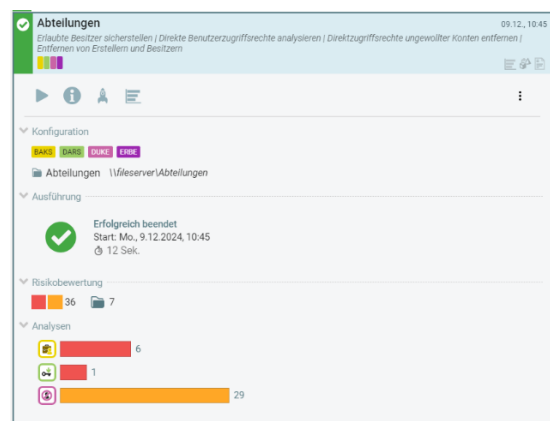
Abteilungen
09.12., 10:45
Erlaubte Besitzer sicherstellen | Direkte Benutzerzugriffsrechte analysieren | Direktzugriffsrechte ungewollter Konten entfernen | Entfernen von Erstellern und Besitzern

Konfiguration
BAKS DARS DUKE ERBE
Abteilungen \\fileserver\Abteilungen

Ausführung
Erfolgreich beendet
Start: Mo., 9.12.2024, 10:45
12 Sek.

Risikobewertung
36 7

Analysen
6
1
29